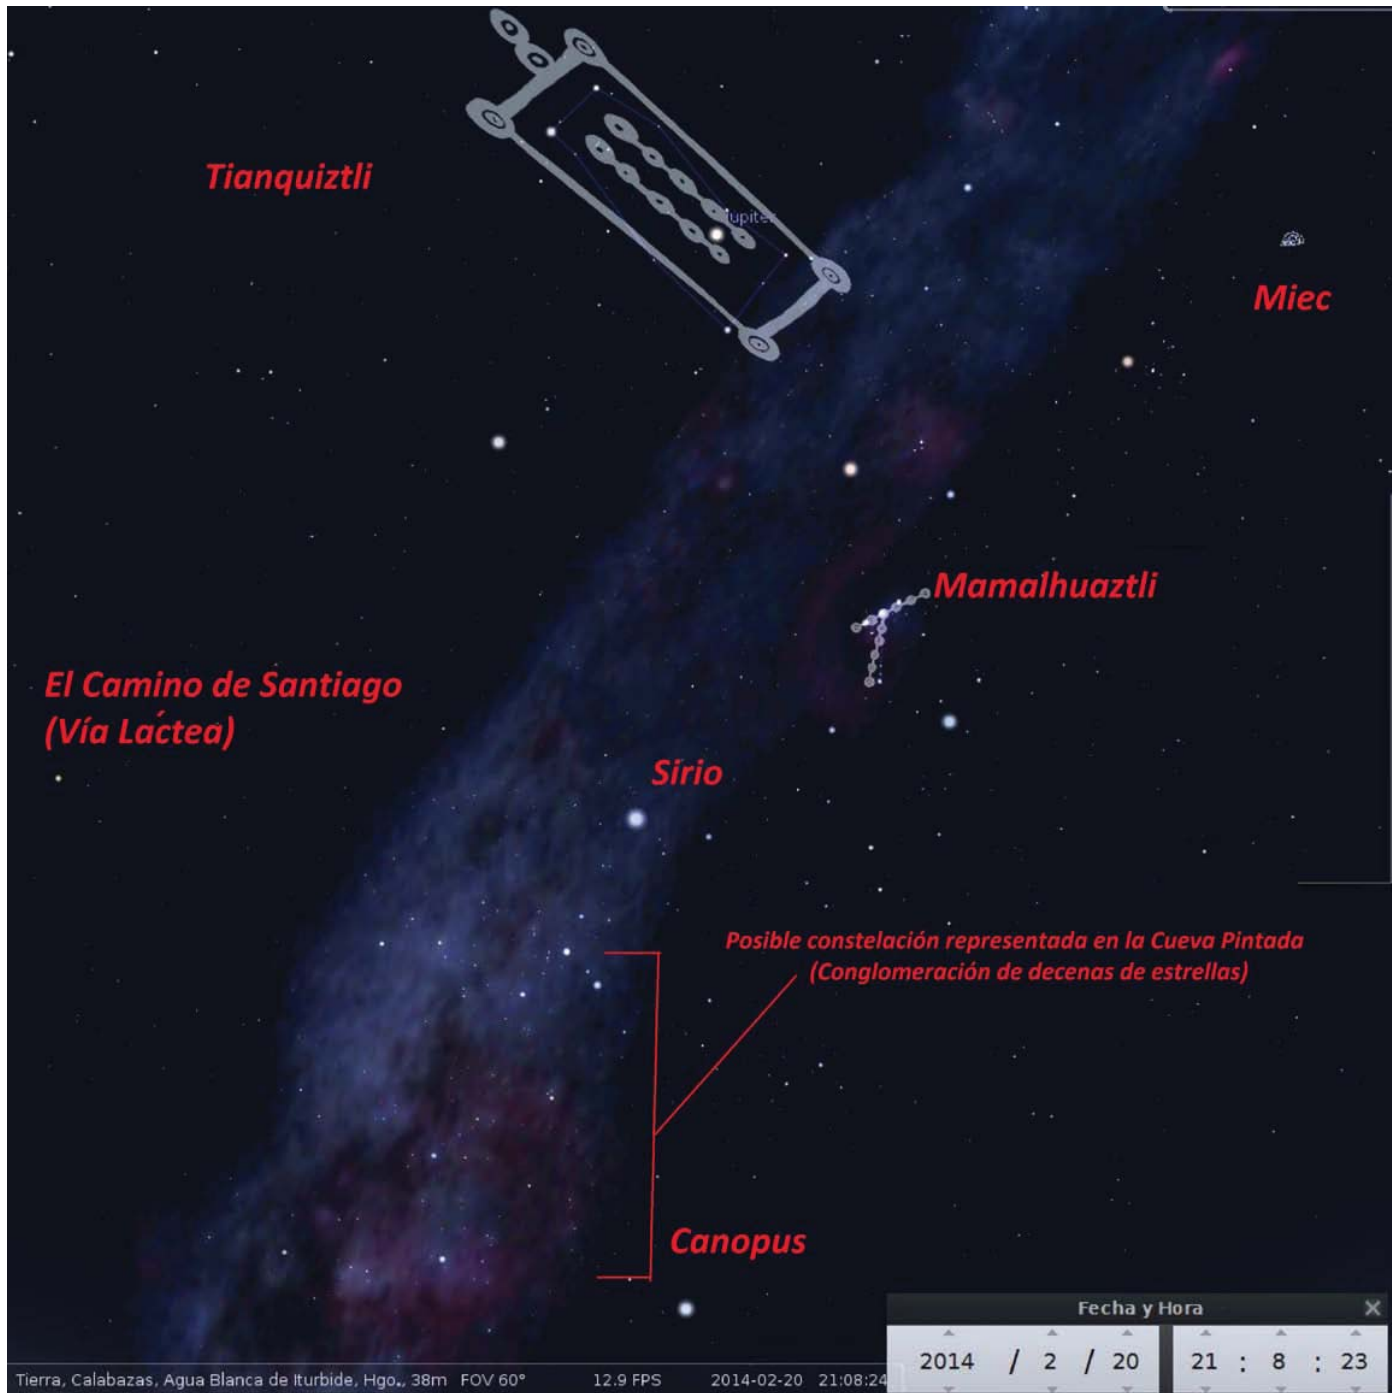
Tianquiztli

Jupiter

Miec

Mamalhuaztli

El Camino de Santiago (Vía Láctea)

Sirio

Posible constelación representada en la Cueva Pintada (Conglomeración de decenas de estrellas)

Canopus

Fecha y Hora ✕

2014 / 2 / 20    21 : 8 : 23

Tierra, Calabazas, Agua Blanca de Iturbide, Hgo., 38m FOV 60° 12.9 FPS 2014-02-20 21:08:24